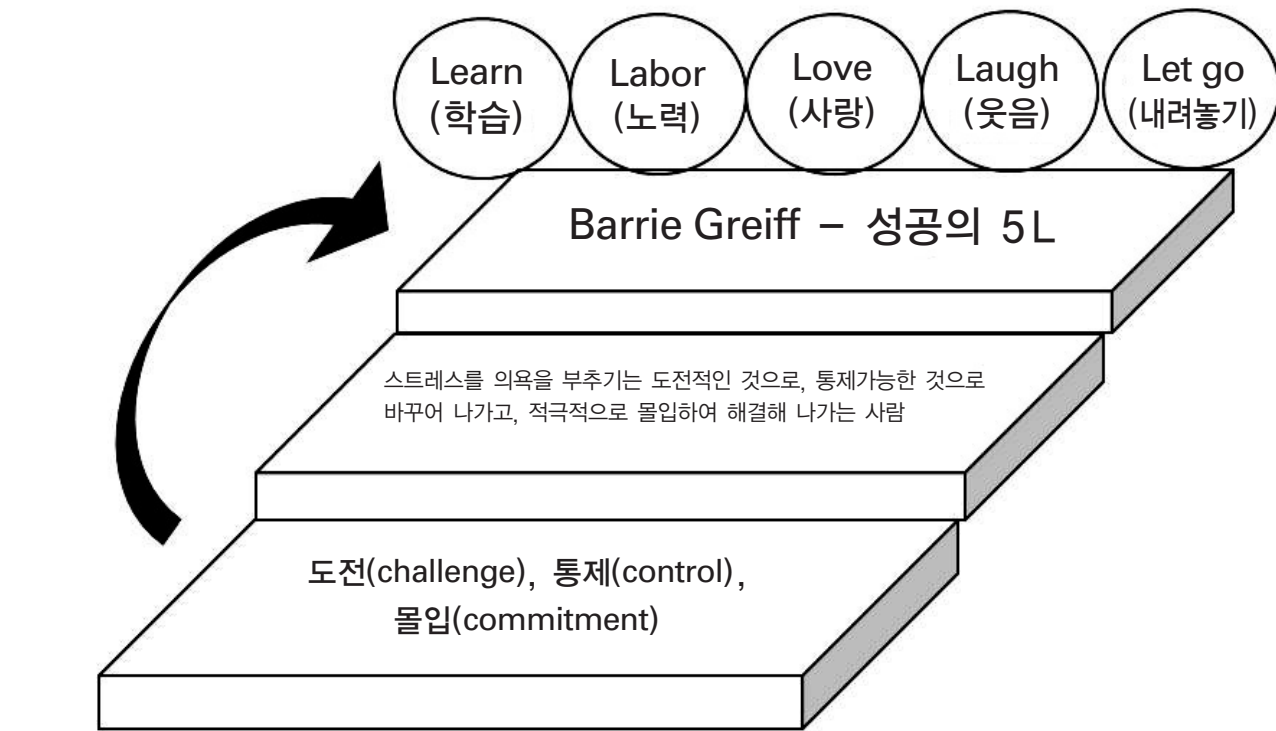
Learn (학습)

Labor (노력)

Love (사랑)

Laugh (웃음)

Let go (내려놓기)

Barrie Greiff – 성공의 5L

스트레스를 의욕을 부추기는 도전적인 것으로, 통제가능한 것으로 바꾸어 나가고, 적극적으로 몰입하여 해결해 나가는 사람

도전(challenge), 통제(control), 몰입(commitment)